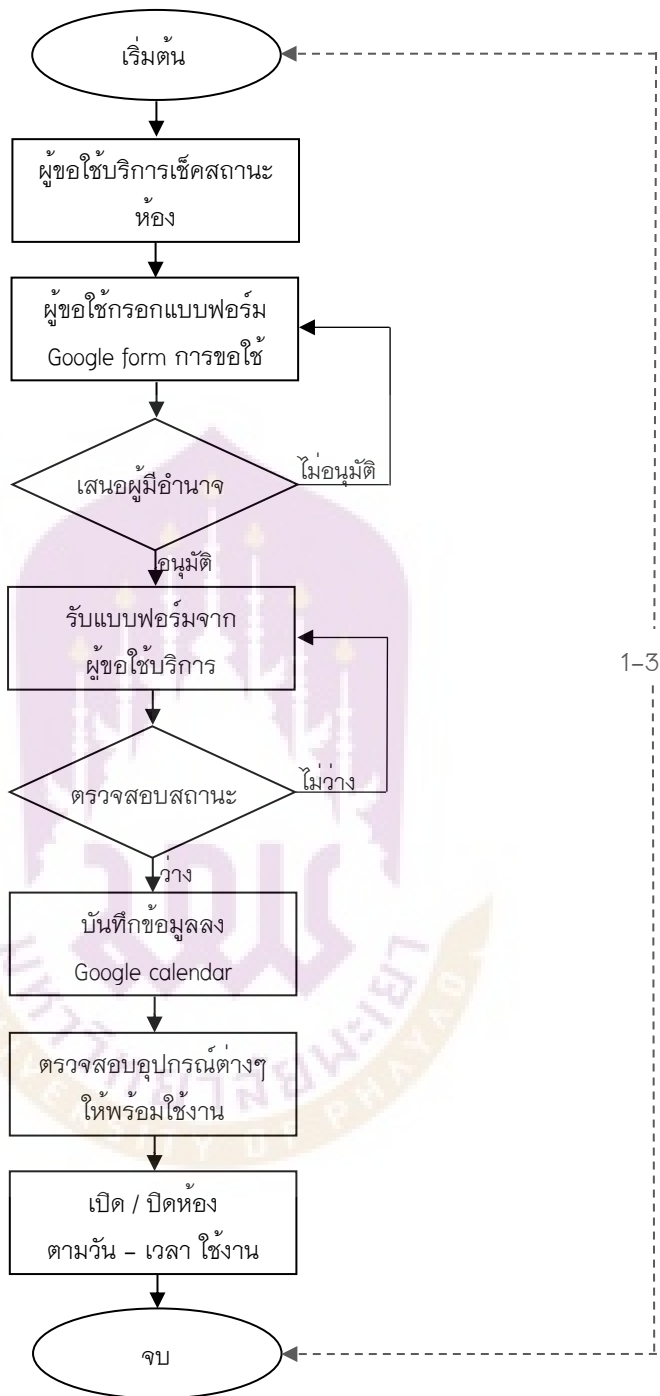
เริ่มต้น

ผู้ขอใช้บริการเช็คสถานะห้อง

ผู้ขอใช้กรอกแบบฟอร์ม Google form การขอใช้

เสนอผู้มีอำนาจ

ไม่อนุมัติ

อนุมัติ

รับแบบฟอร์มจากผู้ขอใช้บริการ

ตรวจสอบสถานะ

ไม่ว่าง

ว่าง

บันทึกข้อมูลลง Google calendar

ตรวจสอบอุปกรณ์ต่างๆ ให้พร้อมใช้งาน

เปิด / ปิดห้อง ตามวัน – เวลา ใช้งาน

จบ

1–3